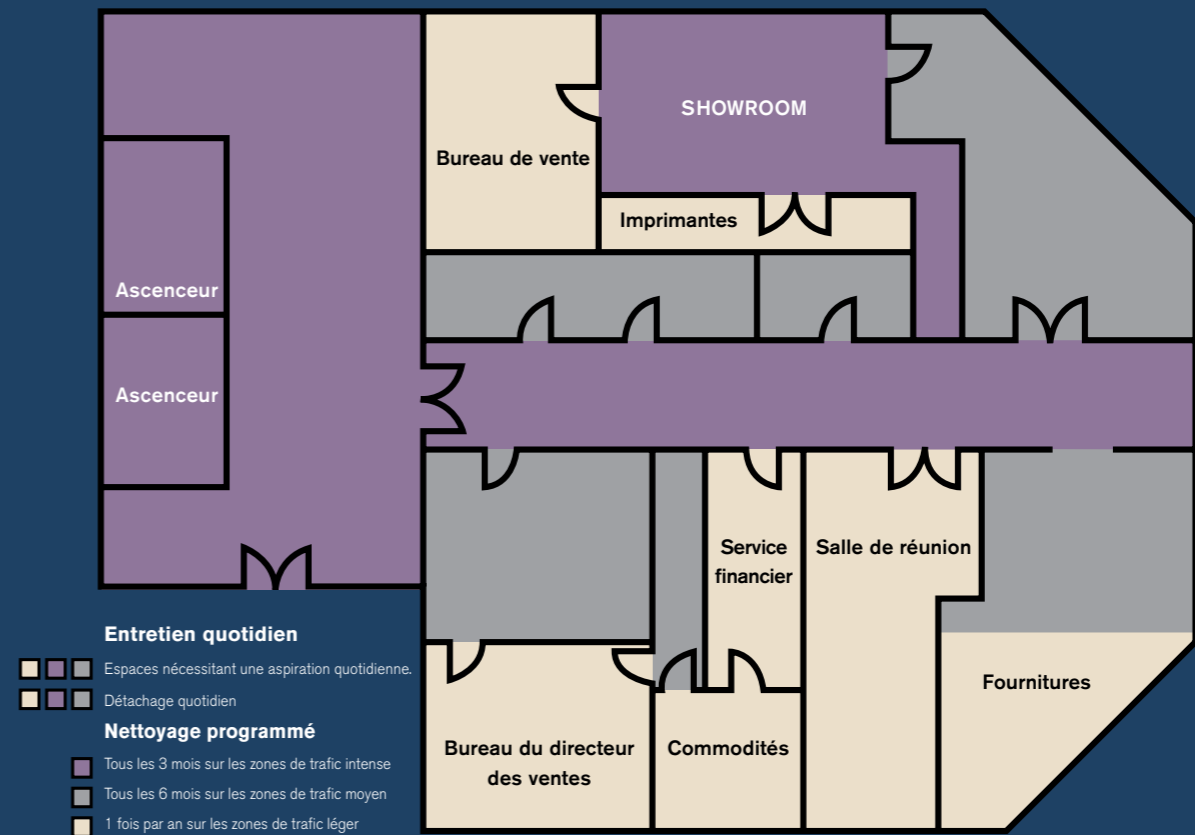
SHOWROOM

Bureau de vente

Imprimantes

Ascenceur

Ascenceur

Service financier

Salle de réunion

Fournitures

Bureau du directeur des ventes

Commodités

Entretien quotidien

Espaces nécessitant une aspiration quotidienne.

Détachage quotidien

Nettoyage programmé

Tous les 3 mois sur les zones de trafic intense

Tous les 6 mois sur les zones de trafic moyen

1 fois par an sur les zones de trafic léger